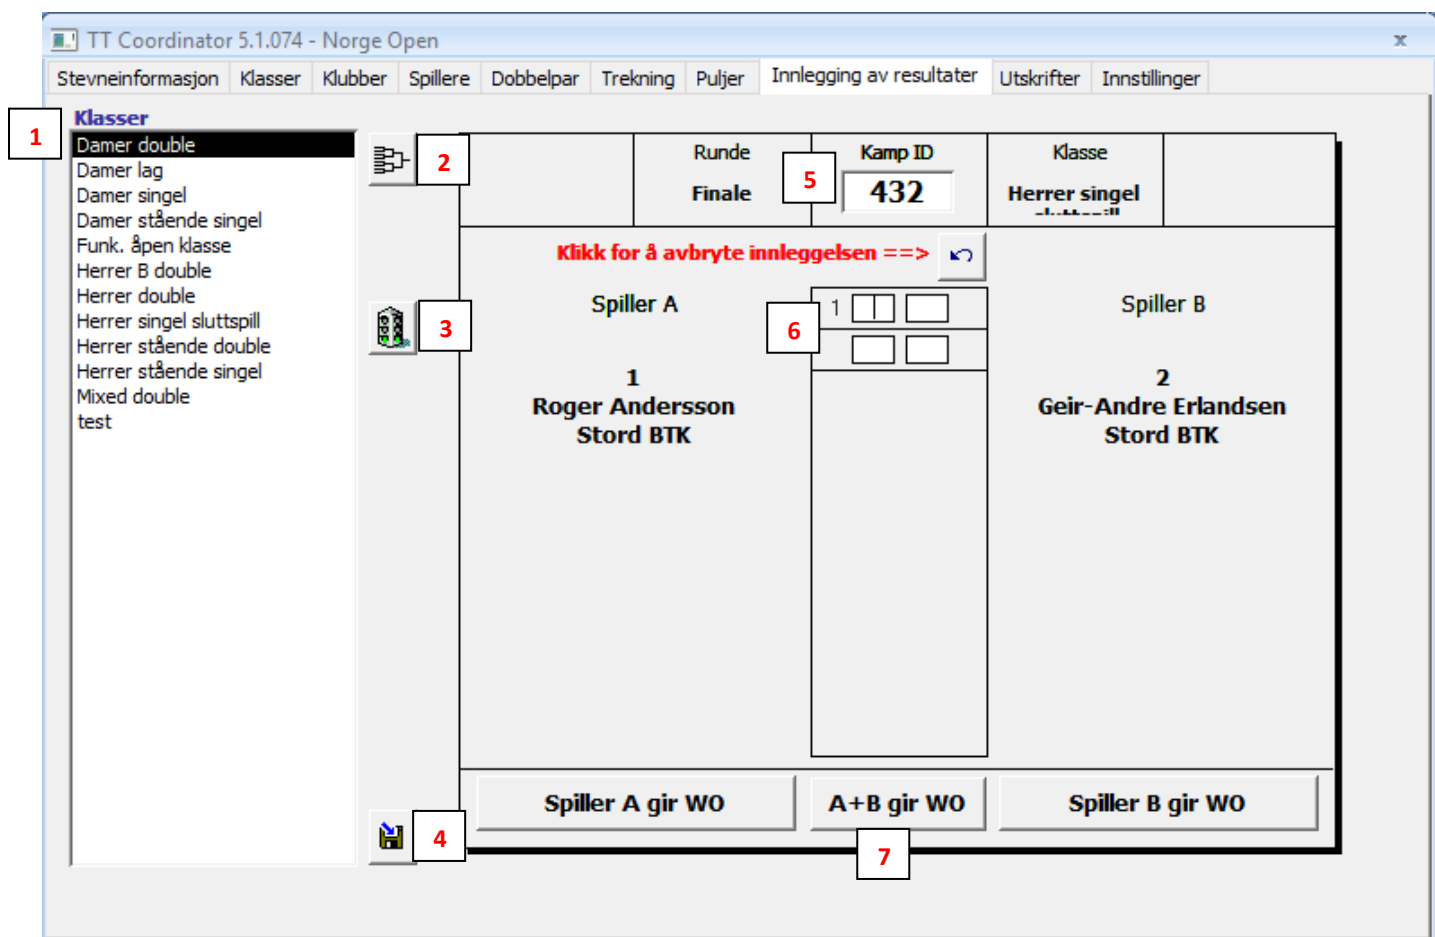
TT Coordinator 5.1.074 - Norge Open

Stevneinformasjon | Klasser | Klubber | Spillere | Dobbelpar | Trekning | Puljer | Innlegging av resultater | Utskrifter | Innstillinger

1

Klasser
Damer double
Damer lag
Damer singel
Damer stående singel
Funk. åpen klasse
Herrer B double
Herrer double
Herrer singel sluttspill
Herrer stående double
Herrer stående singel
Mixed double
test

2

3

4

Runde
Finale

5

Kamp ID
432

Klasse
Herrer singel
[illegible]

Klikk for å avbryte innleggelsen ==>

Spiller A

1
Roger Andersson
Stord BTK

6

1

Spiller B

2
Geir-Andre Erlandsen
Stord BTK

Spiller A gir WO

A+B gir WO

Spiller B gir WO

7